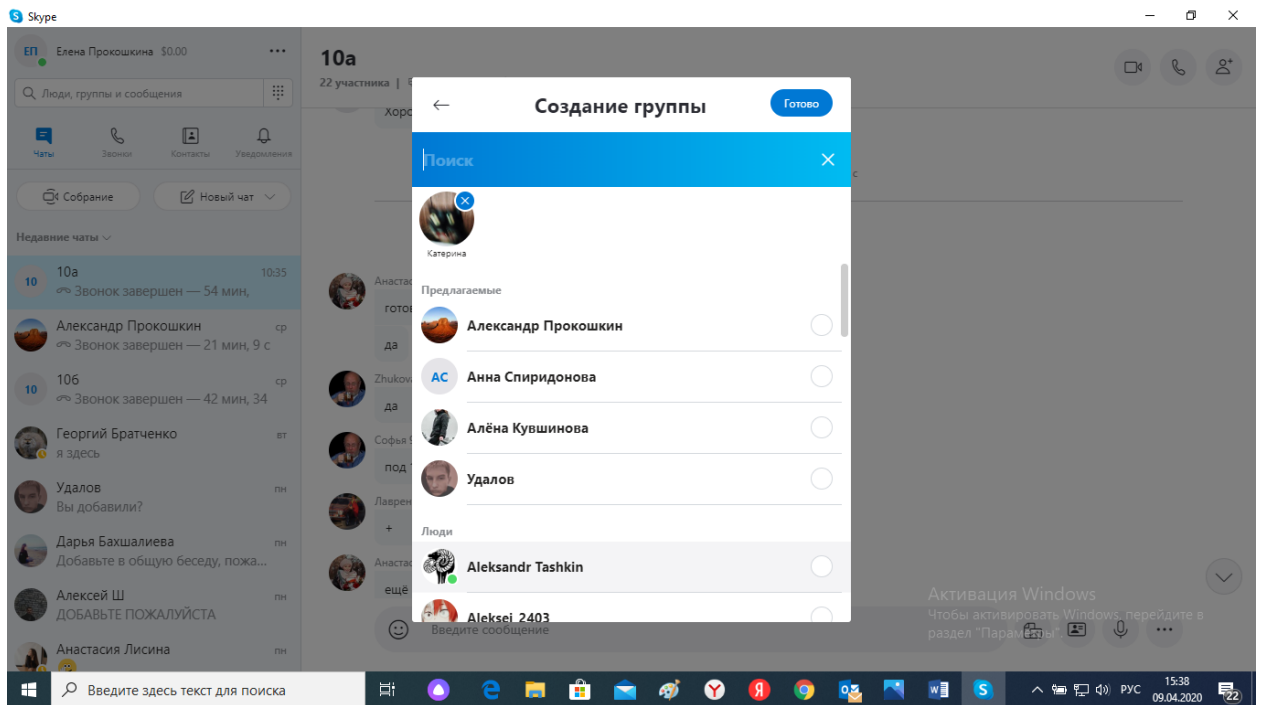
Skype

ЕП Елена Прокошкина $0.00 ...

Люди, группы и сообщения

Чаты Звонки Контакты Уведомления

Собрание Новый чат

Недавние чаты

10 10а 10:35
Звонок завершен — 54 мин,

Александр Прокошкин ср
Звонок завершен — 21 мин, 9 с

10 10б ср
Звонок завершен — 42 мин, 34

Георгий Братченко вт
я здесь

Удалов пн
Вы добавили?

Дарья Бахшалиева пн
Добавьте в общую беседу, пожа...

Алексей Ш пн
ДОБАВЬТЕ ПОЖАЛУЙСТА

Анастасия Лисина пн

10а
22 участника |

Хоро

Анаста
готов
да
Zhukov
да
Софья
под
Лаврен
+
Анаста
ещё

Введите сообщение

Создание группы
Готово

Поиск

Катерина

Предлагаемые
Александр Прокошкин
АС Анна Спиридонова
Алёна Кувшинова
Удалов

Люди
Aleksandr Tashkin
Aleksei_2403

Активация Windows
Чтобы активировать Windows, перейдите в раздел "Параметры".

Введите здесь текст для поиска

РУС 15:38 09.04.2020 22